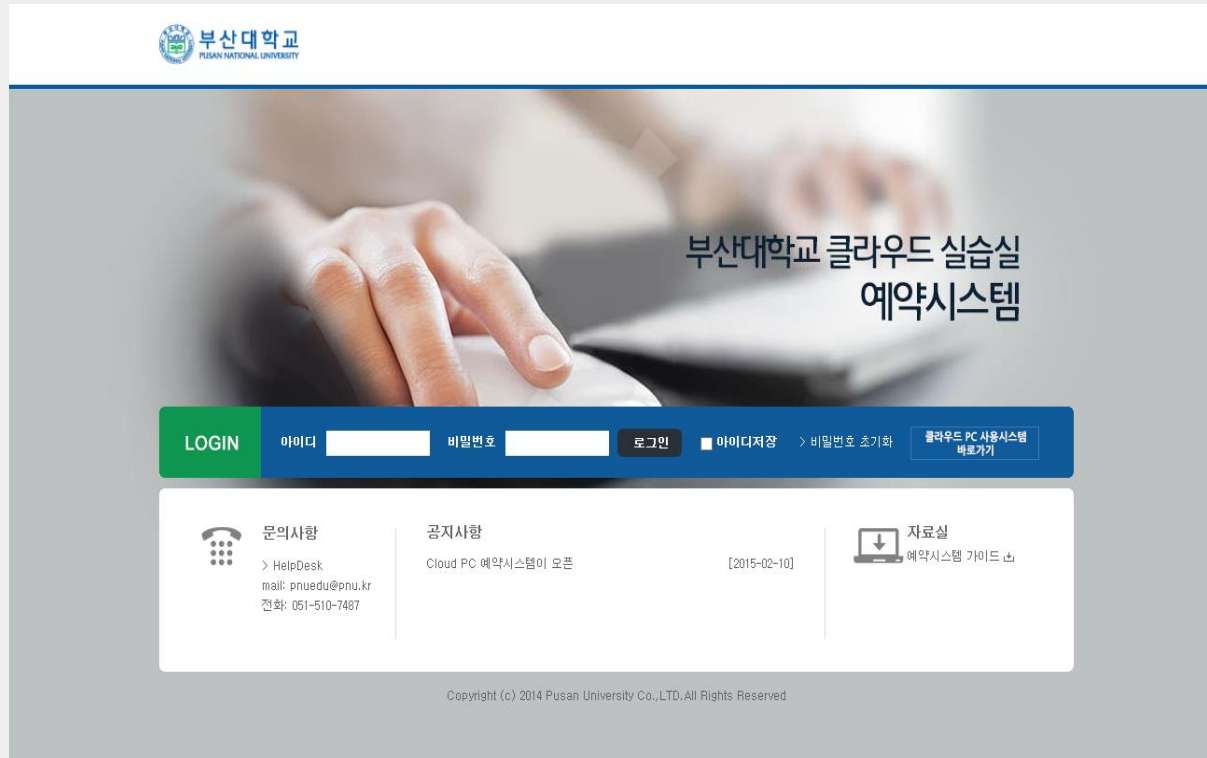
부산대학교
PUSAN NATIONAL UNIVERSITY

부산대학교 클라우드 실습실
예약시스템

LOGIN 아이디 비밀번호 로그인 아이디저장 > 비밀번호 초기화 클라우드 PC 사용시스템 바로가기

문의사항
> HelpDesk
mail: pnuedu@pnu.kr
전화: 051-510-7487

공지사항
Cloud PC 예약시스템이 오픈 [2015-02-10]

자료실
예약시스템 가이드

Copyright (c) 2014 Pusan University Co.,LTD.All Rights Reserved